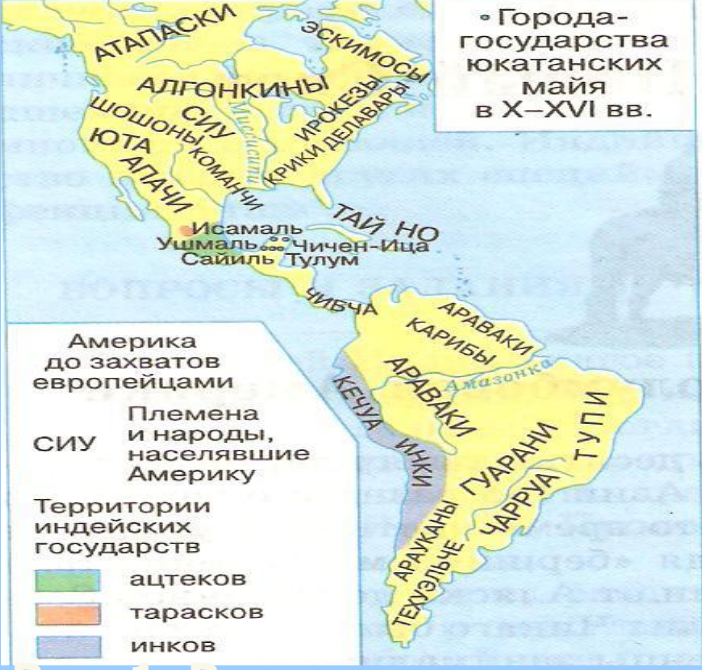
• Города-государства юкатанских майя в X–XVI вв.

АТАПАСКИ
ЭСКИМОСЫ
АЛГОНКИНЫ
СИУ
ШОШОНЫ
ЮТА
ИРОКЕЗЫ
Миссисипи
КОМАНЧИ
КРИКИ ДЕЛАВАРЫ
АПАЧИ
ТАЙ НО
Исамаль
Ушмаль
Чичен-Ица
Сайиль
Тулум
ЧИБЧА
АРАВАКИ
КАРИБЫ
Амазонка
АРАВАКИ
КЕЧУА
ИНКИ
ГУАРАНИ
ТУПИ
ЧАРРУА
АРАУКАНЫ
ТЕХУЭЛЬЧЕ

Америка до захватов европейцами

СИУ — Племена и народы, населявшие Америку

Территории индейских государств
ацтеков
тарасков
инков